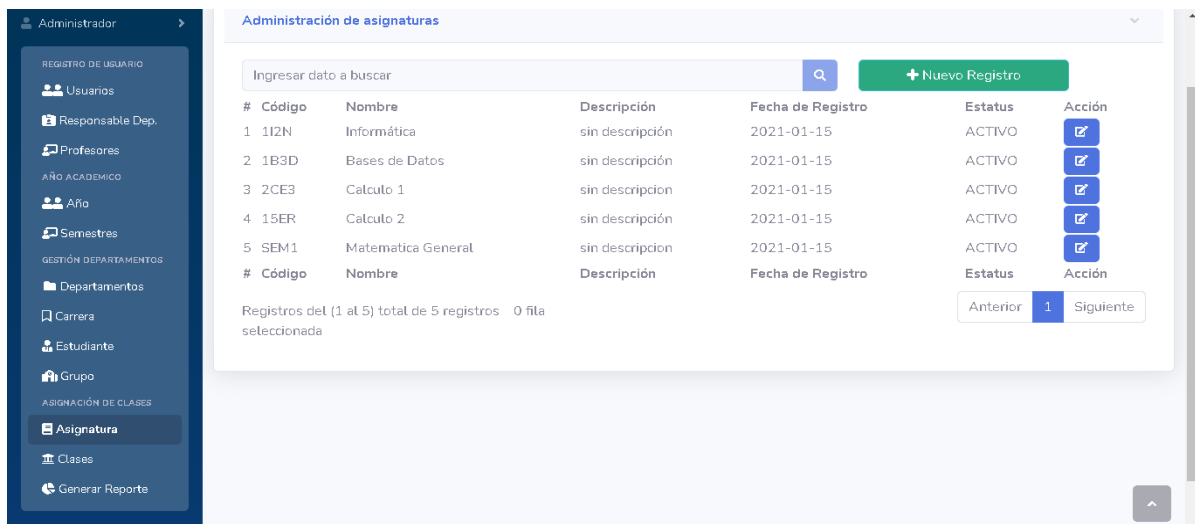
Administrador

REGISTRO DE USUARIO
Usuarios
Responsable Dep.
Profesores
AÑO ACADEMICO
Año
Semestres
GESTIÓN DEPARTAMENTOS
Departamentos
Carrera
Estudiante
Grupo
ASIGNACIÓN DE CLASES
Asignatura
Clases
Generar Reporte

Administración de asignaturas

Ingresar dato a buscar

Nuevo Registro

| # | Código | Nombre | Descripción | Fecha de Registro | Estatus | Acción |
|---|---|---|---|---|---|---|
| 1 | 1I2N | Informática | sin descripción | 2021-01-15 | ACTIVO | |
| 2 | 1B3D | Bases de Datos | sin descripción | 2021-01-15 | ACTIVO | |
| 3 | 2CE3 | Calculo 1 | sin descripcion | 2021-01-15 | ACTIVO | |
| 4 | 15ER | Calculo 2 | sin descripción | 2021-01-15 | ACTIVO | |
| 5 | SEM1 | Matematica General | sin descripcion | 2021-01-15 | ACTIVO | |
| # | Código | Nombre | Descripción | Fecha de Registro | Estatus | Acción |

Registros del (1 al 5) total de 5 registros 0 fila seleccionada

Anterior 1 Siguiente